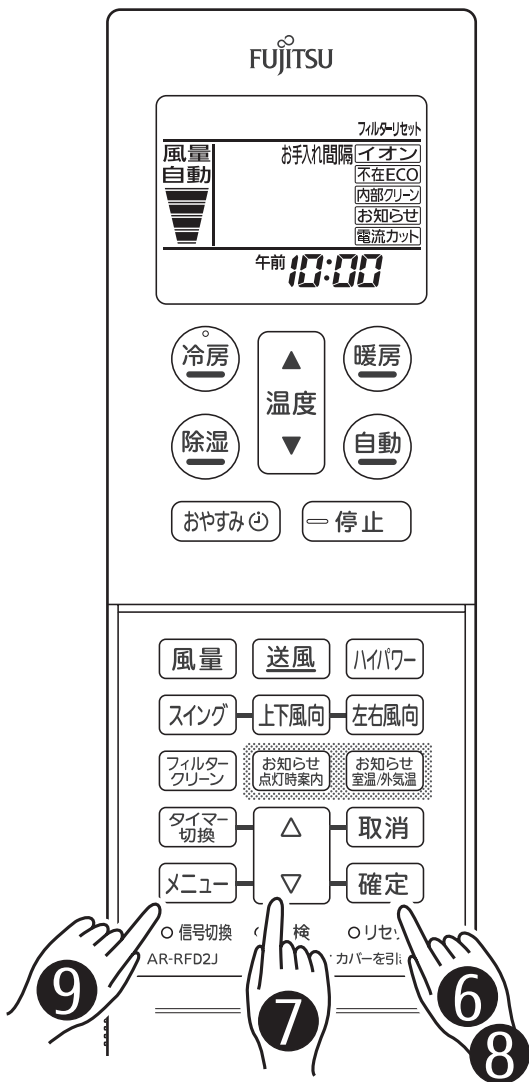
FUJITSU

フィルターリセット
風量
自動
お手入れ間隔
イオン
不在ECO
内部クリーン
お知らせ
電流カット
午前 10:00

冷房
▲
温度
▼
暖房
除湿
自動
おやすみ
停止

風量
送風
ハイパワー
スイング
上下風向
左右風向
フィルター クリーン
お知らせ 点灯時案内
お知らせ 室温/外気温
タイマー 切換
△
取消
メニュー
▽
確定
○信号切換
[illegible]検
○リセッ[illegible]
AR-RFD2J
カバーを引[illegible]

9
7
6
8